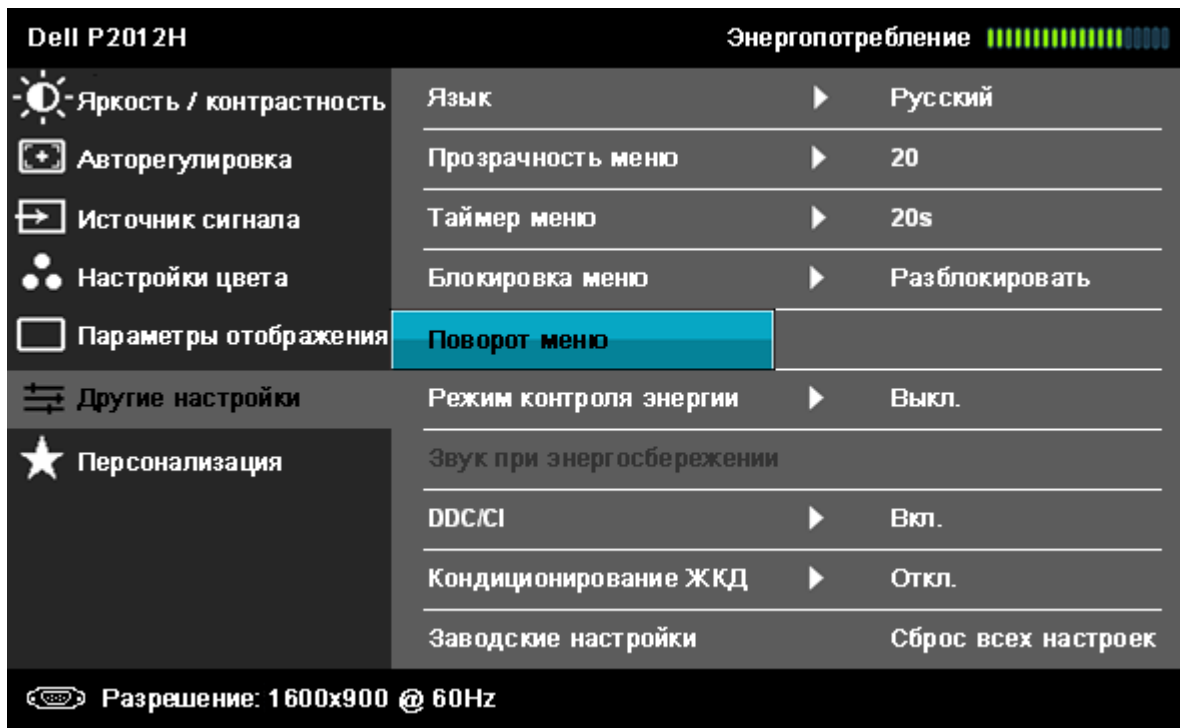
Dell P2012H

Энергопотребление

Яркость / контрастность
Авторегулировка
Источник сигнала
Настройки цвета
Параметры отображения
Другие настройки
Персонализация

| | |
|---|---|
| Язык | Русский |
| Прозрачность меню | 20 |
| Таймер меню | 20s |
| Блокировка меню | Разблокировать |
| Поворот меню | |
| Режим контроля энергии | Выкл. |
| Звук при энергосбережении | |
| DDC/CI | Вкл. |
| Кондиционирование ЖКД | Откл. |
| Заводские настройки | Сброс всех настроек |

Разрешение: 1600x900 @ 60Hz